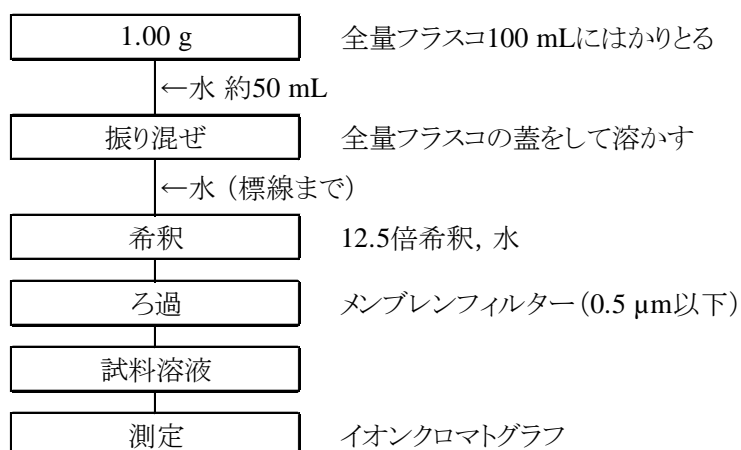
1.00 g

全量フラスコ100 mLにはかりとる

←水 約50 mL

振り混ぜ

全量フラスコの蓋をして溶かす

←水（標線まで）

希釈

12.5倍希釈，水

ろ過

メンブレンフィルター（0.5 μm以下）

試料溶液

測定

イオンクロマトグラフ